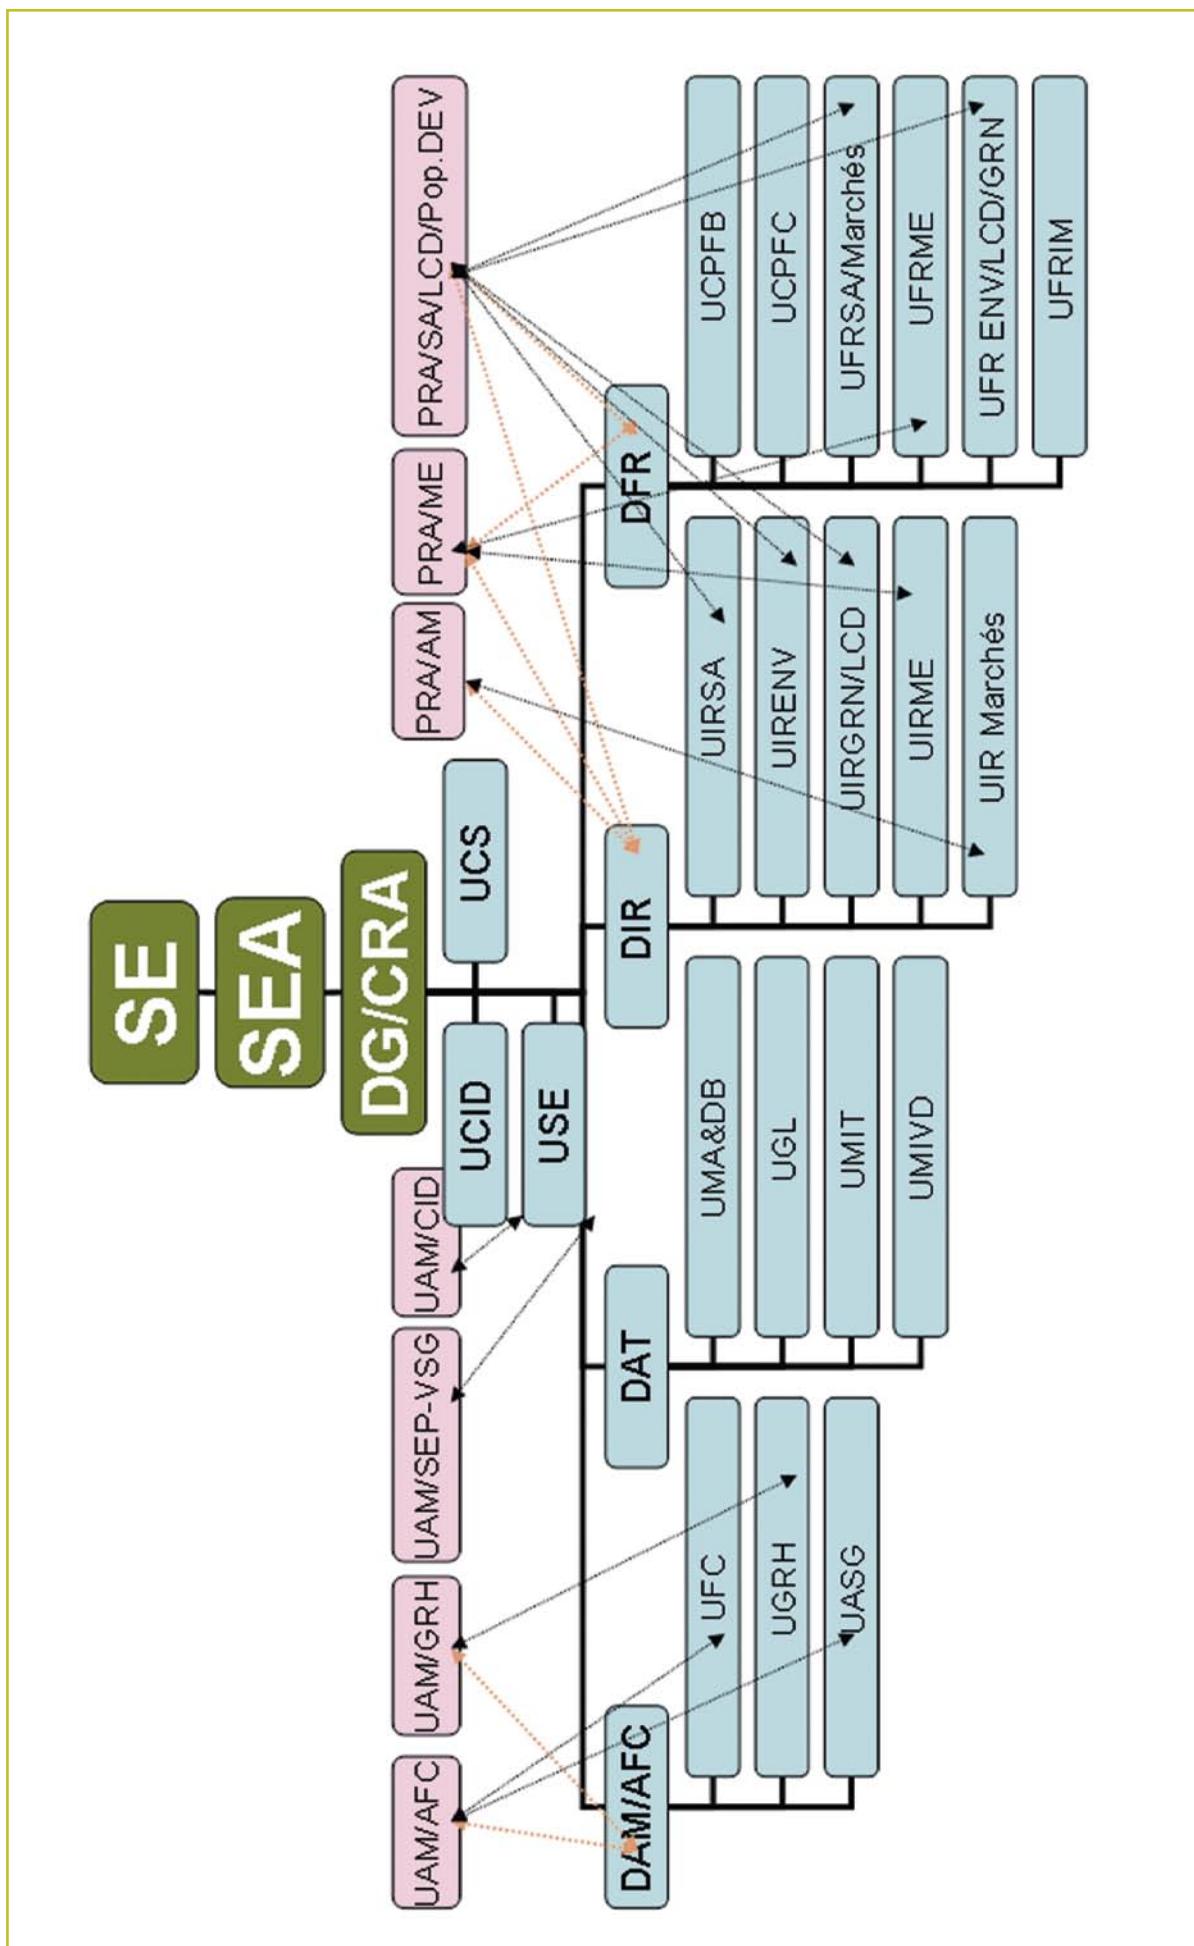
SE

SEA

DG/CRA

UCS

UCID

USE

UAM/CID

UAM/SEP-VSG

UAM/GRH

UAM/AFC

PRA/AM

PRA/ME

PRA/SA/LCD/Pop.DEV

DAM/AFC

UFC

UGRH

UASG

DAT

UMA&DB

UGL

UMIT

UMIVD

DIR

UIRSA

UIRENV

UIRGRN/LCD

UIRME

UIR Marchés

DFR

UCPFB

UCPFC

UFRSA/Marchés

UFRME

UFR ENV/LCD/GRN

UFRIM